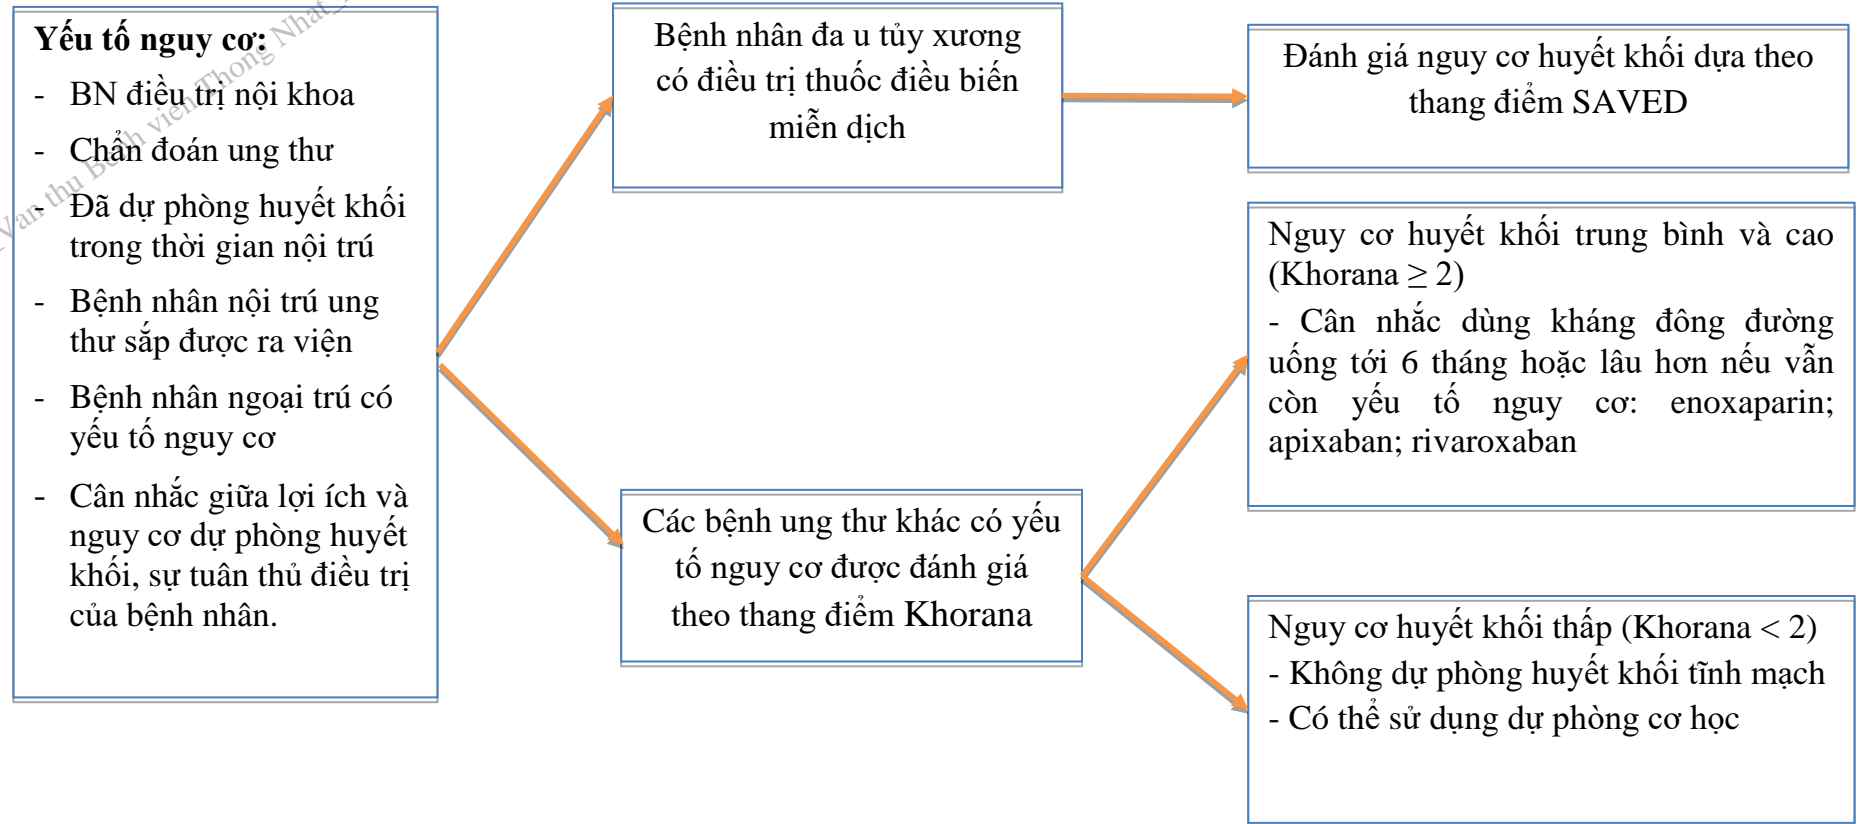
**Yếu tố nguy cơ:**
- BN điều trị nội khoa
- Chẩn đoán ung thư
- Đã dự phòng huyết khối trong thời gian nội trú
- Bệnh nhân nội trú ung thư sắp được ra viện
- Bệnh nhân ngoại trú có yếu tố nguy cơ
- Cân nhắc giữa lợi ích và nguy cơ dự phòng huyết khối, sự tuân thủ điều trị của bệnh nhân.

Van thu Bệnh viện Thong Nhat

Bệnh nhân đa u tủy xương có điều trị thuốc điều biến miễn dịch

Đánh giá nguy cơ huyết khối dựa theo thang điểm SAVED

Các bệnh ung thư khác có yếu tố nguy cơ được đánh giá theo thang điểm Khorana

Nguy cơ huyết khối trung bình và cao (Khorana $\geq 2$)
- Cân nhắc dùng kháng đông đường uống tới 6 tháng hoặc lâu hơn nếu vẫn còn yếu tố nguy cơ: enoxaparin; apixaban; rivaroxaban

Nguy cơ huyết khối thấp (Khorana < 2)
- Không dự phòng huyết khối tĩnh mạch
- Có thể sử dụng dự phòng cơ học